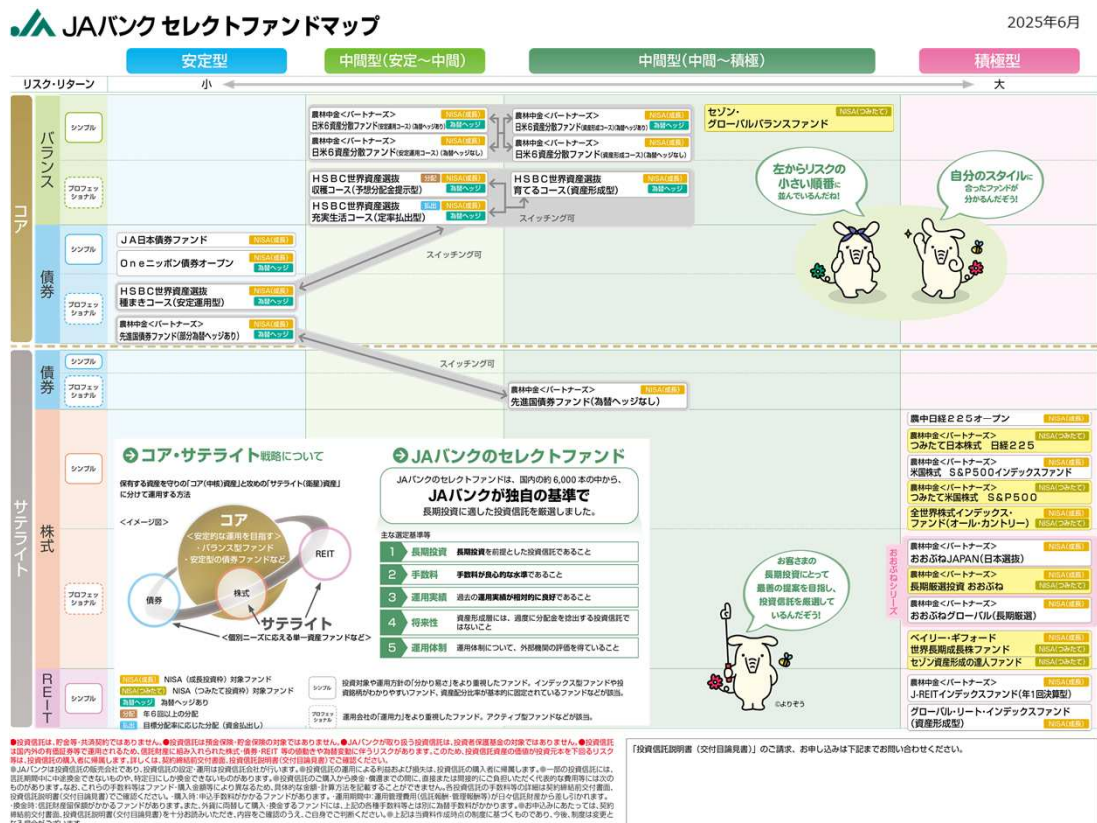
JAバンク セレクトファンドマップ

2025年6月

安定型　中間型（安定～中間）　中間型（中間～積極）　積極型

リスク・リターン　小　大

コア

バランス

シンプル

プロフェッショナル

農林中金＜パートナーズ＞ 日米6資産分散ファンド（安定成長コース）（為替ヘッジあり） NISA(成長) 為替ヘッジ

農林中金＜パートナーズ＞ 日米6資産分散ファンド（安定成長コース）（為替ヘッジなし） NISA(成長)

農林中金＜パートナーズ＞ 日米6資産分散ファンド（資産形成コース）（為替ヘッジあり） NISA(成長) 為替ヘッジ

農林中金＜パートナーズ＞ 日米6資産分散ファンド（資産形成コース）（為替ヘッジなし） NISA(成長)

セゾン・グローバルバランスファンド NISA(つみたて)

HSBC世界資産選抜 収穫コース（予想分配金提示型） 分配 NISA(成長) 為替ヘッジ

HSBC世界資産選抜 充実生活コース（定率払出型） 払出 NISA(成長) 為替ヘッジ

HSBC世界資産選抜 育てるコース（資産形成型） NISA(成長) 為替ヘッジ

スイッチング可

左からリスクの小さい順番に並んでいるんだね！

自分のスタイルに合ったファンドが分かるんだぞ！

債券

シンプル

JA日本債券ファンド NISA(成長)

Oneニッポン債券オープン NISA(成長) 為替ヘッジ

プロフェッショナル

HSBC世界資産選抜 種まきコース（安定運用型） NISA(成長) 為替ヘッジ

農林中金＜パートナーズ＞ 先進国債券ファンド（部分為替ヘッジあり） NISA(成長) 為替ヘッジ

スイッチング可

サテライト

債券

シンプル

プロフェッショナル

スイッチング可

農林中金＜パートナーズ＞ 先進国債券ファンド（為替ヘッジなし） NISA(成長)

株式

シンプル

農中日経225オープン NISA(成長)

農林中金＜パートナーズ＞ つみたて日本株式 日経225 NISA(つみたて)

農林中金＜パートナーズ＞ 米国株式 S&P500インデックスファンド NISA(成長)

農林中金＜パートナーズ＞ つみたて米国株式 S&P500 NISA(つみたて)

全世界株式インデックス・ファンド（オール・カントリー） NISA(つみたて)

プロフェッショナル

おおぶねシリーズ

農林中金＜パートナーズ＞ おおぶねJAPAN（日本選抜） NISA(成長)

農林中金＜パートナーズ＞ 長期厳選投資 おおぶね NISA(成長)

農林中金＜パートナーズ＞ おおぶねグローバル（長期厳選） NISA(成長)

ベイリー・ギフォード 世界長期成長株ファンド NISA(つみたて)

セゾン資産形成の達人ファンド NISA(つみたて)

コア・サテライト戦略について

保有する資産を守りの「コア（中核）資産」と攻めの「サテライト（衛星）資産」に分けて運用する方法

＜イメージ図＞

コア ＜安定的な運用を目指す＞ ・バランス型ファンド ・安定型の債券ファンドなど

REIT

債券

株式

サテライト ＜個別ニーズに応える単一資産ファンドなど＞

JAバンクのセレクトファンド

JAバンクのセレクトファンドは、国内の約6,000本の中から、

JAバンクが独自の基準で

長期投資に適した投資信託を厳選しました。

主な選定基準等

1 長期投資 長期投資を前提とした投資信託であること

2 手数料 手数料が良心的な水準であること

3 運用実績 過去の運用実績が相対的に良好であること

4 将来性 資産形成層には、過度に分配金を捻出する投資信託ではないこと

5 運用体制 運用体制について、外部機関の評価を得ていること

お客さまの長期投資にとって最善の提案を目指し、投資信託を厳選しているんだぞう！

©よりぞう

REIT

シンプル

農林中金＜パートナーズ＞ J-REITインデックスファンド（年1回決算型） NISA(成長)

グローバル・リート・インデックスファンド（資産形成型） NISA(成長)

NISA(成長) NISA（成長投資枠）対象ファンド

NISA(つみたて) NISA（つみたて投資枠）対象ファンド

為替ヘッジ 為替ヘッジあり

分配 年6回以上の分配

払出 目標分配率に応じた分配（資金払出し）

シンプル 投資対象や運用方針の「分かり易さ」をより重視したファンド。インデックス型ファンドや投資戦略がわかりやすいファンド、資産配分比率が基本的に固定されているファンドなどが該当。

プロフェッショナル 運用会社の「運用力」をより重視したファンド。アクティブ型ファンドなどが該当。

●投資信託は、貯金等・共済契約ではありません。●投資信託は預金保険・貯金保険の対象ではありません。●JAバンクが取り扱う投資信託は、投資者保護基金の対象ではありません。●投資信託は国内外の有価証券等で運用されるため、信託財産に組み入れられた株式・債券・REIT等の価格や為替変動に伴うリスクがあります。このため、投資信託資産の価値が投資元本を下回るリスク等は、投資信託の購入者に帰属します。詳しくは、契約締結前交付書面、投資信託説明書（交付目論見書）でご確認ください。
●JAバンクは投資信託の販売会社であり、投資信託の設定・運用は投資信託会社が行います。●投資信託の運用による利益および損失は、投資信託の購入者に帰属します。●一部の投資信託には、信託期間中に中途換金できないものや、特定日にしか換金できないものがあります。●投資信託のご購入から換金・償還までの間に、直接または間接的にご負担いただく代表的な費用等は次のものがあります。なお、これらの手数料等はファンド・購入金額等により異なるため、具体的な金額・計算方法を記載することができません。各投資信託の手数料等の詳細は契約締結前交付書面、投資信託説明書（交付目論見書）でご確認ください。・購入時：申込手数料がかかるファンドがあります。・運用期間中：運用管理費用（信託報酬・管理報酬等）が日々信託財産から差し引かれます。・換金時：信託財産留保額がかかるファンドがあります。また、外貨に両替して購入・換金するファンドには、上記の各種手数料等とは別に為替手数料がかかります。●お申込みにあたっては、契約締結前交付書面、投資信託説明書（交付目論見書）を十分お読みいただき、内容をご確認のうえ、ご自身でご判断ください。●上記は当資料作成時点の制度に基づくものであり、今後、制度は変更となる場合があります。

「投資信託説明書（交付目論見書）」のご請求、お申し込みは下記までお問い合わせください。